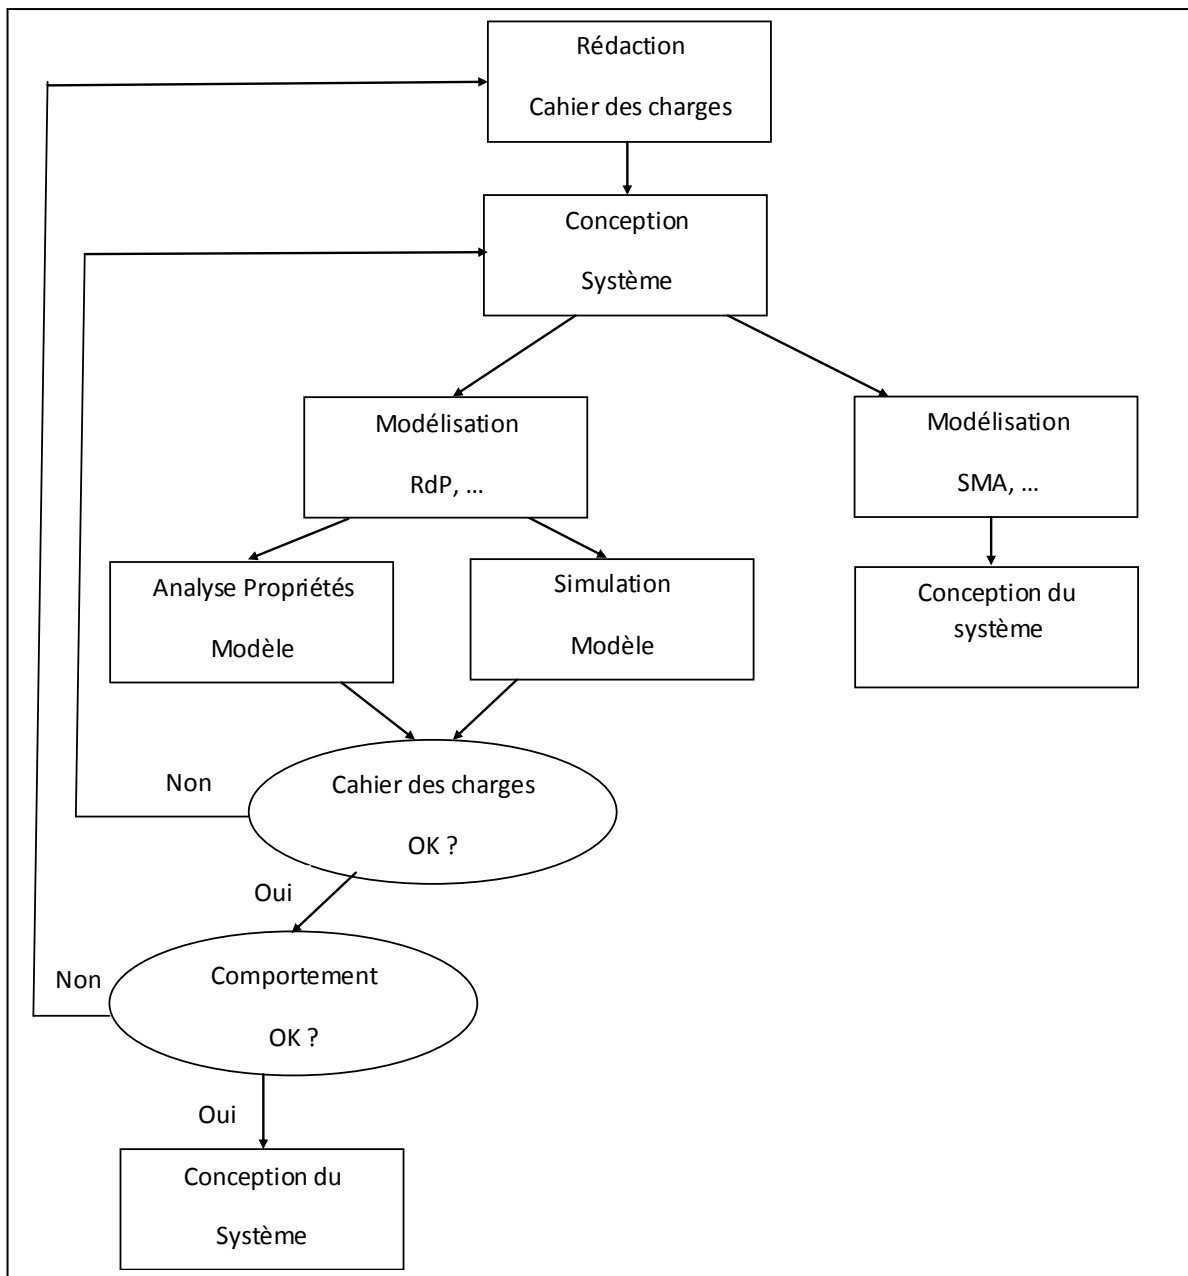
Rédaction

Cahier des charges

Conception

Système

Modélisation

RdP, …

Modélisation

SMA, …

Analyse Propriétés

Modèle

Simulation

Modèle

Conception du

système

Non

Cahier des charges

OK ?

Oui

Non

Comportement

OK ?

Oui

Conception du

Système